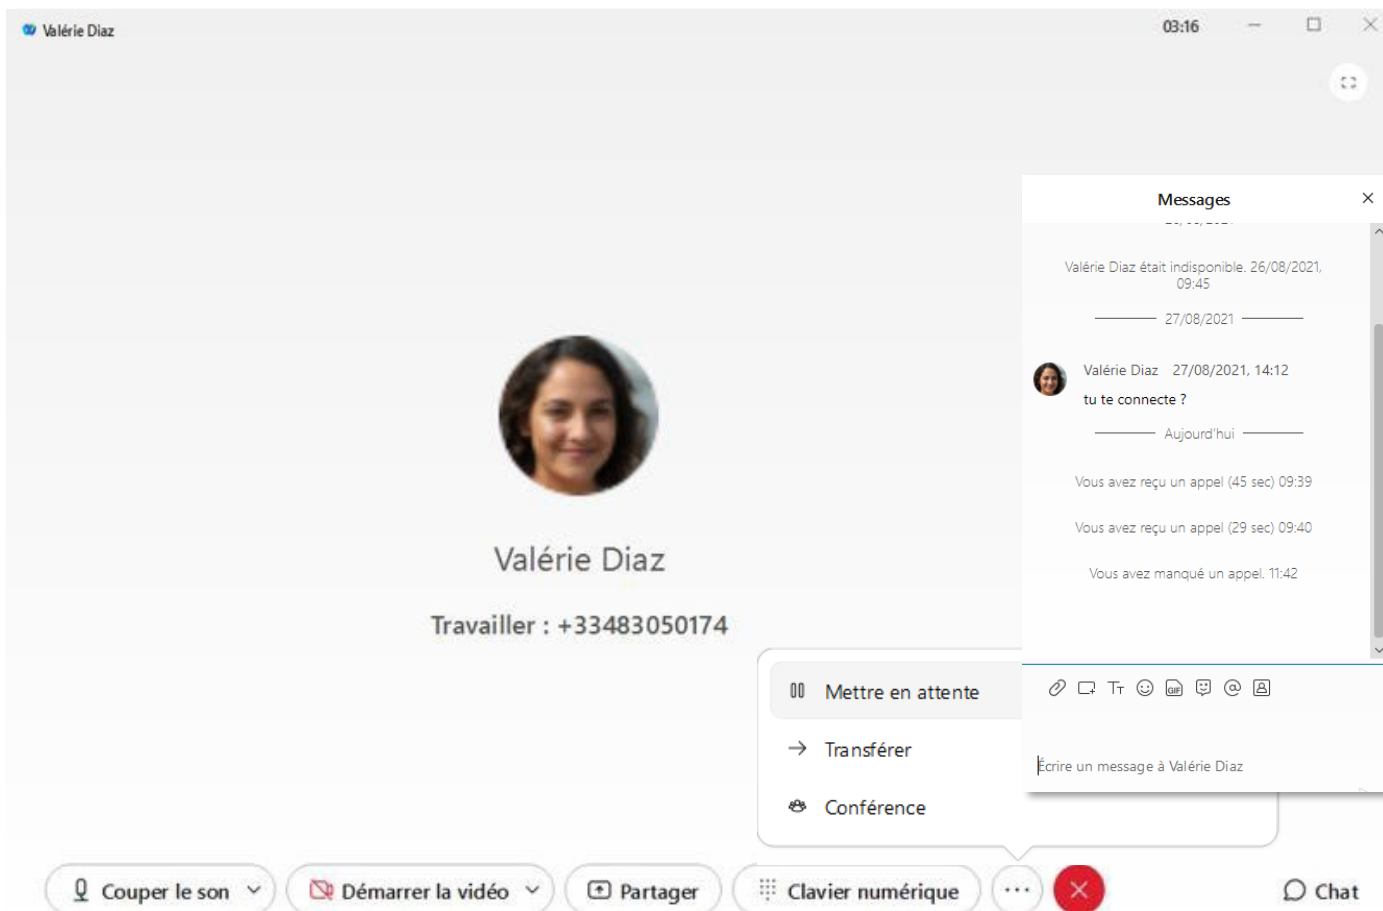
Valérie Diaz

03:16

Valérie Diaz

Travailler : +33483050174

Messages

Valérie Diaz était indisponible. 26/08/2021, 09:45

27/08/2021

Valérie Diaz 27/08/2021, 14:12
tu te connecte ?

Aujourd'hui

Vous avez reçu un appel (45 sec) 09:39

Vous avez reçu un appel (29 sec) 09:40

Vous avez manqué un appel. 11:42

Écrire un message à Valérie Diaz

Mettre en attente

Transférer

Conférence

Couper le son

Démarrer la vidéo

Partager

Clavier numérique

Chat